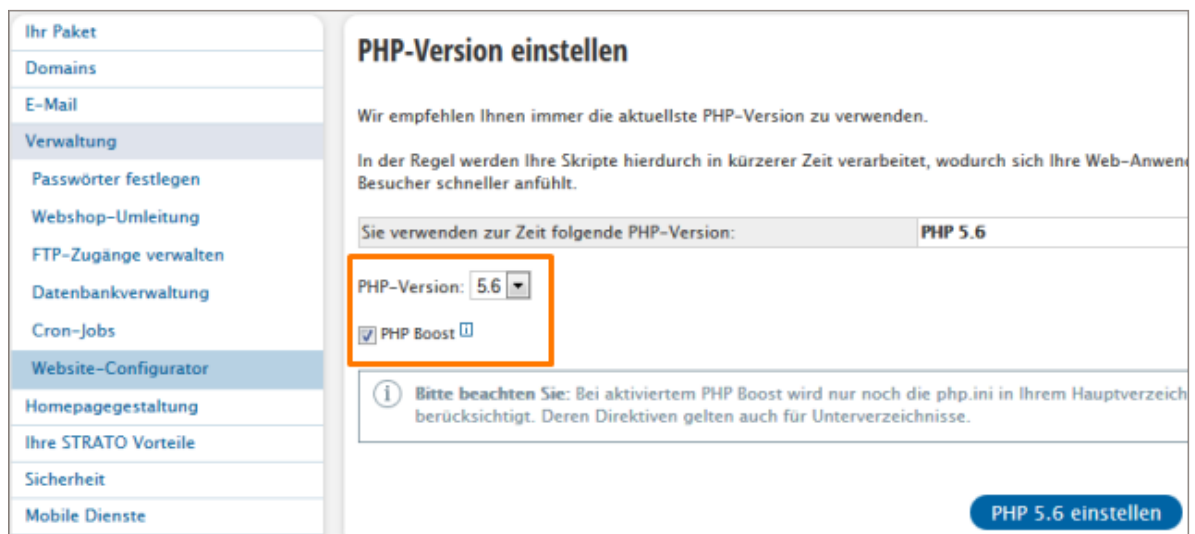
Ihr Paket
Domains
E-Mail
Verwaltung
Passwörter festlegen
Webshop-Umleitung
FTP-Zugänge verwalten
Datenbankverwaltung
Cron-Jobs
Website-Configurator
Homepagegestaltung
Ihre STRATO Vorteile
Sicherheit
Mobile Dienste

PHP-Version einstellen

Wir empfehlen Ihnen immer die aktuellste PHP-Version zu verwenden.

In der Regel werden Ihre Skripte hierdurch in kürzerer Zeit verarbeitet, wodurch sich Ihre Web-Anwend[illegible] Besucher schneller anfühlt.

| Sie verwenden zur Zeit folgende PHP-Version: | PHP 5.6 |
|---|---|

PHP-Version: 5.6

PHP Boost i

i Bitte beachten Sie: Bei aktiviertem PHP Boost wird nur noch die php.ini in Ihrem Hauptverzeich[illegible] berücksichtigt. Deren Direktiven gelten auch für Unterverzeichnisse.

PHP 5.6 einstellen